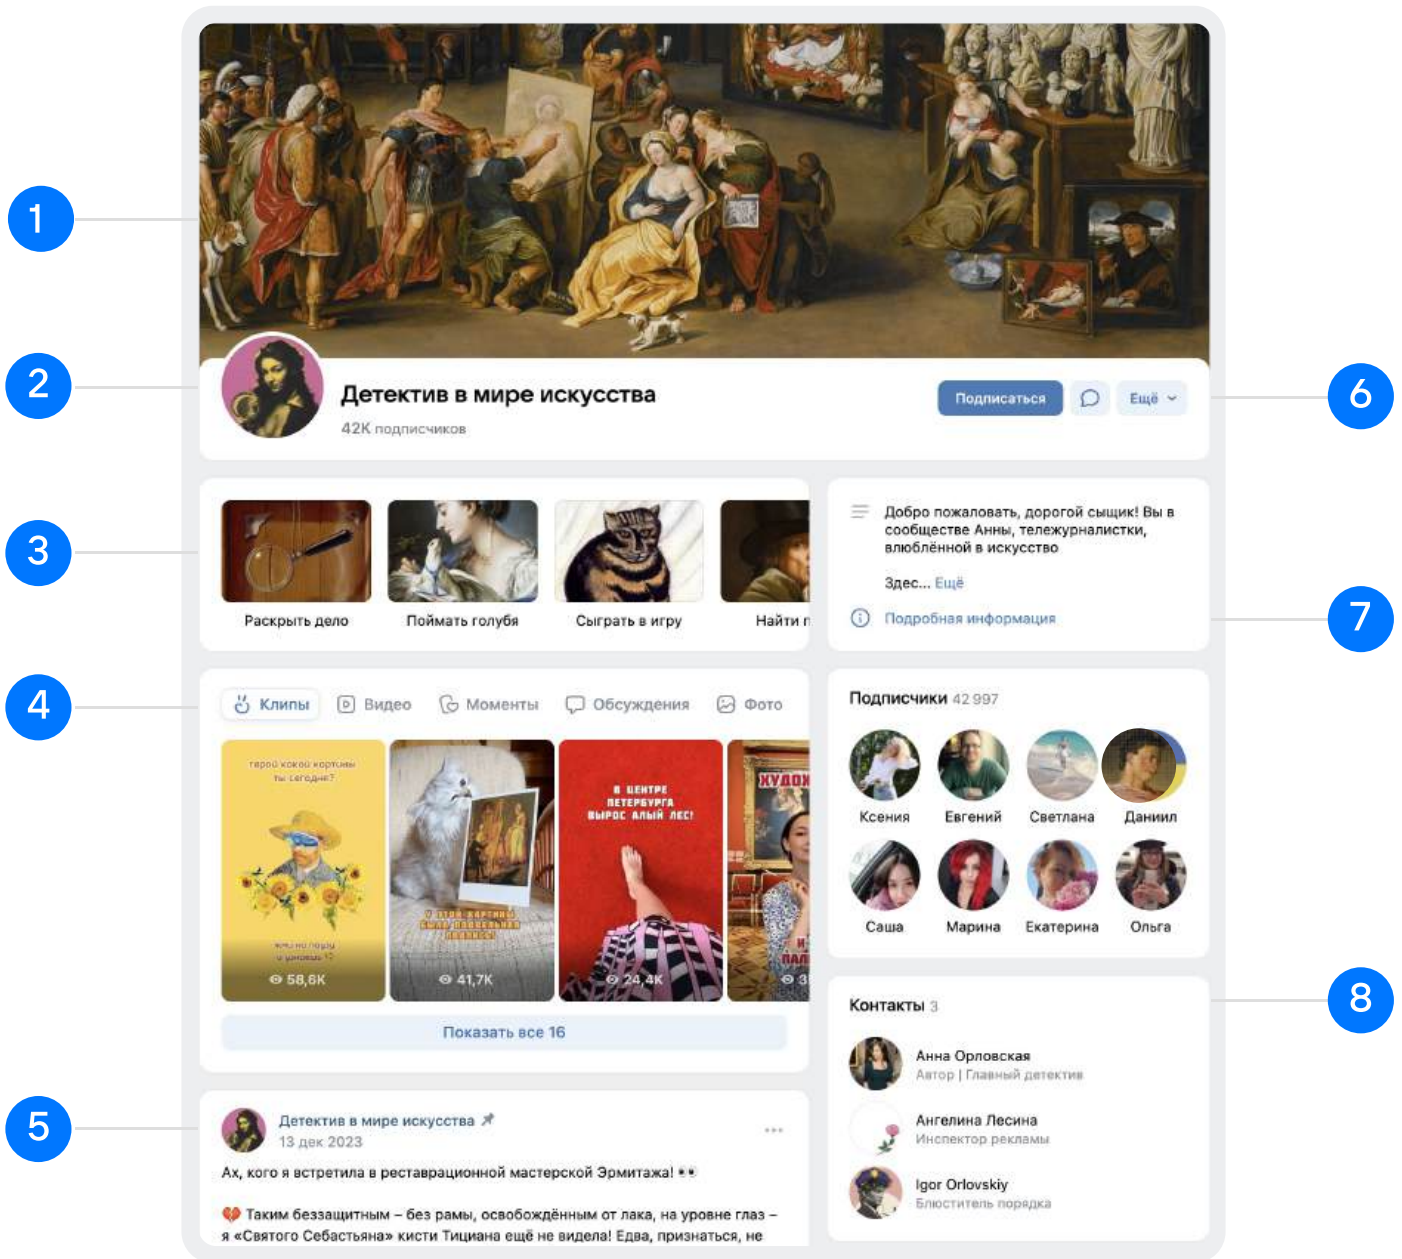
1

2

3

4

5

6

7

8

Детектив в мире искусства

42K подписчиков

Подписаться

Ещё

Раскрыть дело

Поймать голубя

Сыграть в игру

Найти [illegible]

Клипы

Видео

Моменты

Обсуждения

Фото

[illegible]

58,6K

41,7K

В ЦЕНТРЕ ПЕТЕРБУРГА ВЫРОС АЛЫЙ ЛЕС!

24,4K

ХУДОЖ

Показать все 16

Детектив в мире искусства

13 дек 2023

Ах, кого я встретила в реставрационной мастерской Эрмитажа! 👀

💔 Таким беззащитным – без рамы, освобождённым от лака, на уровне глаз – я «Святого Себастьяна» кисти Тициана ещё не видела! Едва, признаться, не

Добро пожаловать, дорогой сыщик! Вы в сообществе Анны, тележурналистки, влюблённой в искусство

Здес... Ещё

Подробная информация

Подписчики 42 997

Ксения

Евгений

Светлана

Даниил

Саша

Марина

Екатерина

Ольга

Контакты 3

Анна Орловская

Автор | Главный детектив

Ангелина Лесина

Инспектор рекламы

Igor Orlovskiy

Блюститель порядка